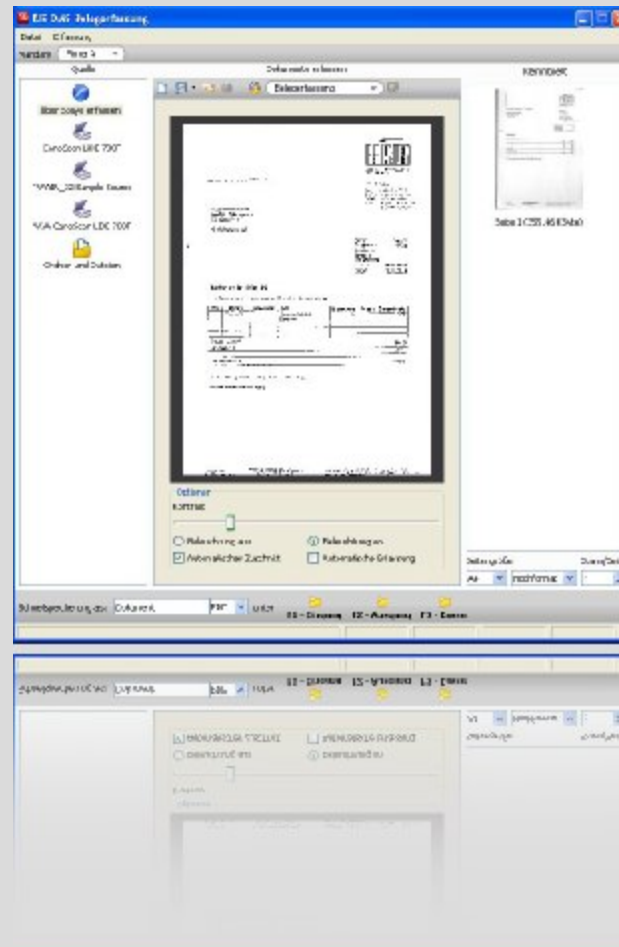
EIS DMS Belegerfassung

Datei Erfassung

Quelle

Dokumente scannen

Kennbild

Belegerfassung

CanoScan LiDE 700F

TWAIN_32 Sample Source

WIA-CanoScan LiDE 700F

Ordner und Dateien

Seite 1 (255.46 KByte)

Optionen

Kontrast

Farbscanning aus

Farbscanning an

Automatischer Zuschnitt

Automatische Erkennung

Seitengröße

A4

Hochformat

Dokument

PDF

F1 - Eingang

F2 - Ausgang

F3 - Intern